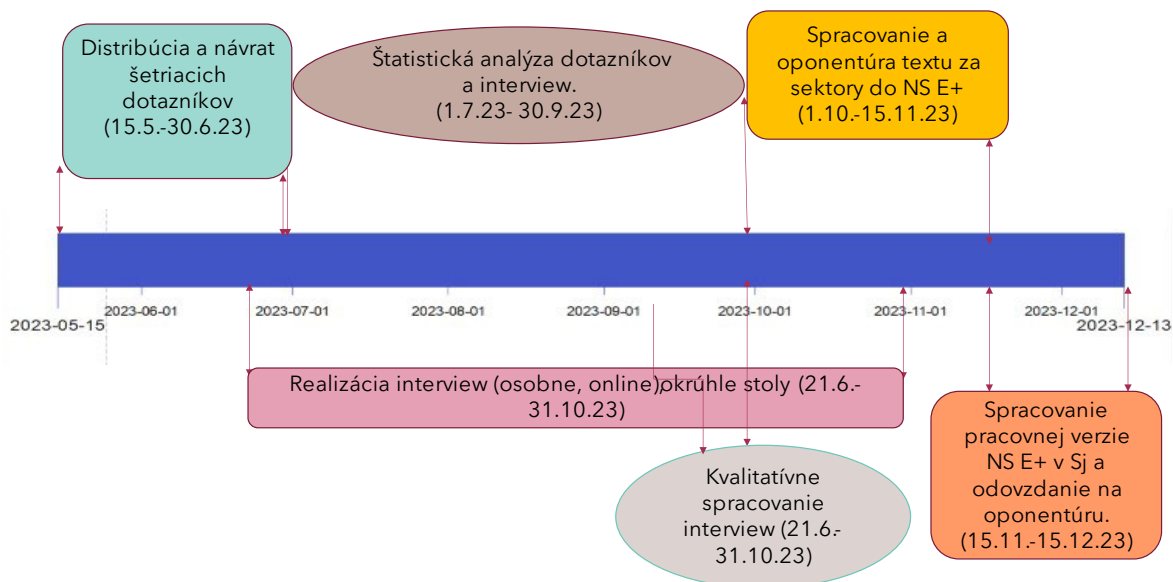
Distribúcia a návrat šetriacich dotazníkov (15.5.-30.6.23)

Štatistická analýza dotazníkov a interview. (1.7.23- 30.9.23)

Spracovanie a oponentúra textu za sektory do NS E+ (1.10.-15.11.23)

2023-05-15

2023-06-01

2023-07-01

2023-08-01

2023-09-01

2023-10-01

2023-11-01

2023-12-01

2023-12-13

Realizácia interview (osobne, online) okrúhle stoly (21.6.-31.10.23)

Kvalitatívne spracovanie interview (21.6.-31.10.23)

Spracovanie pracovnej verzie NS E+ v Sj a odovzdanie na oponentúru. (15.11.-15.12.23)